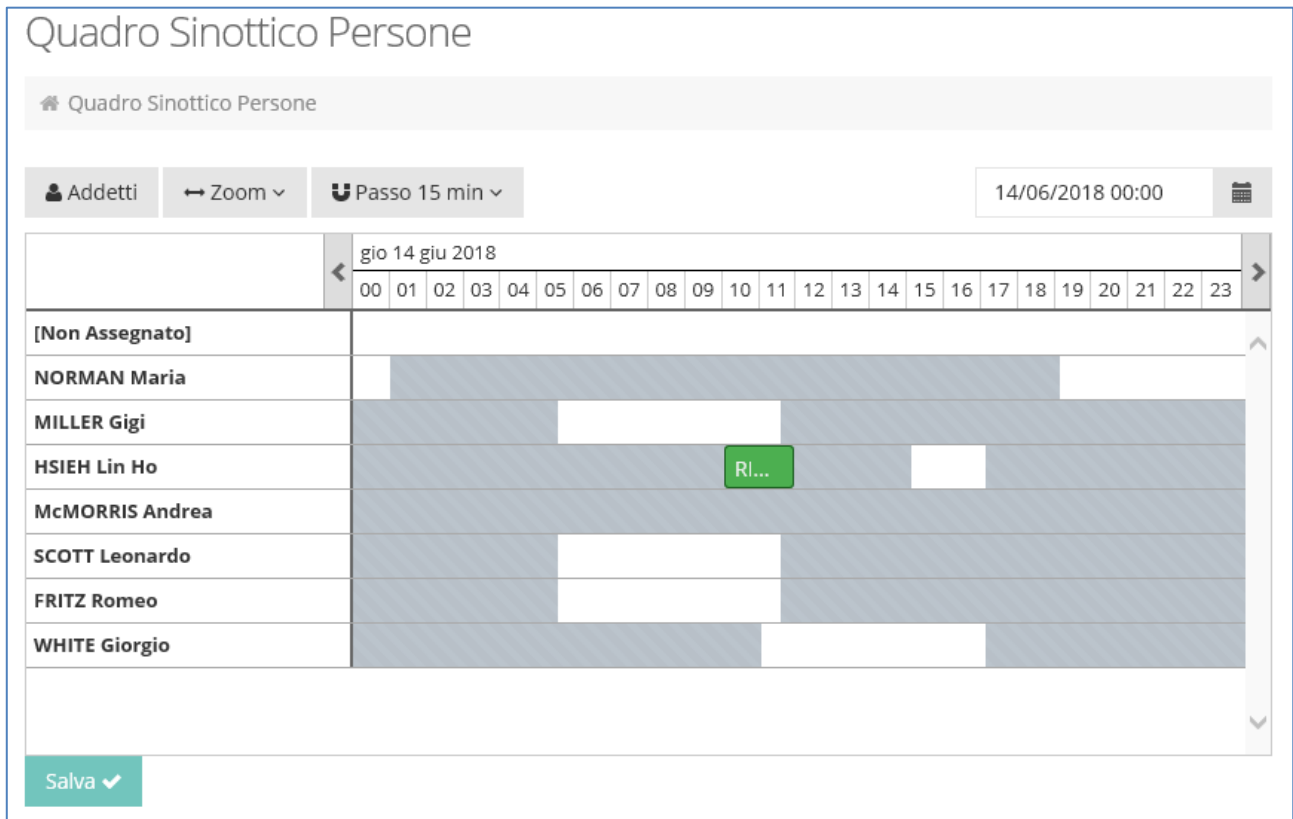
Quadro Sinottico Persone

Quadro Sinottico Persone

Addetti

Zoom

Passo 15 min

14/06/2018 00:00

gio 14 giu 2018

| | 00 | 01 | 02 | 03 | 04 | 05 | 06 | 07 | 08 | 09 | 10 | 11 | 12 | 13 | 14 | 15 | 16 | 17 | 18 | 19 | 20 | 21 | 22 | 23 |
|---|---|---|---|---|---|---|---|---|---|---|---|---|---|---|---|---|---|---|---|---|---|---|---|---|
| [Non Assegnato] | | | | | | | | | | | | | | | | | | | | | | | | |
| NORMAN Maria | | | | | | | | | | | | | | | | | | | | | | | | |
| MILLER Gigi | | | | | | | | | | | | | | | | | | | | | | | | |
| HSIEH Lin Ho | | | | | | | | | | | RI... | | | | | | | | | | | | | |
| McMORRIS Andrea | | | | | | | | | | | | | | | | | | | | | | | | |
| SCOTT Leonardo | | | | | | | | | | | | | | | | | | | | | | | | |
| FRITZ Romeo | | | | | | | | | | | | | | | | | | | | | | | | |
| WHITE Giorgio | | | | | | | | | | | | | | | | | | | | | | | | |

Salva